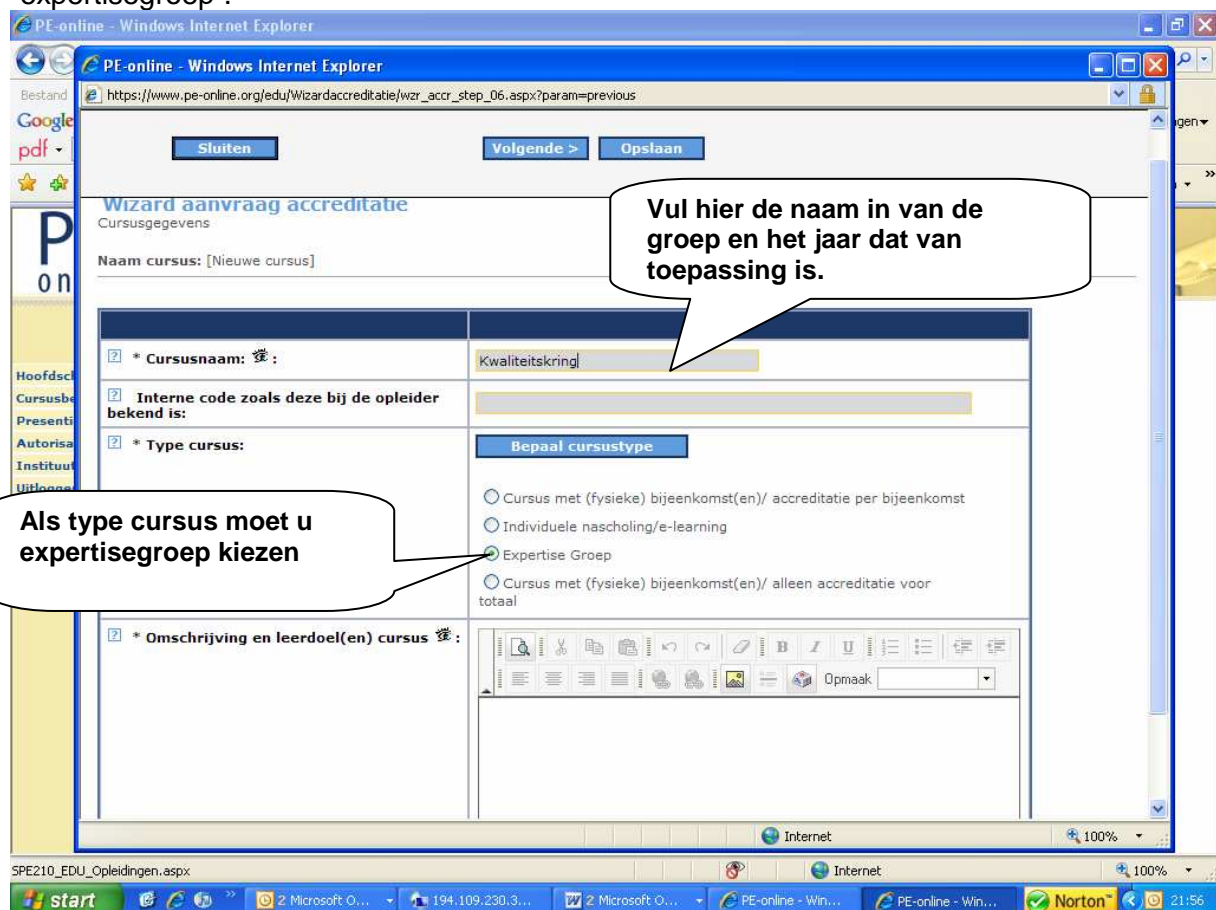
expertisegroep".

PE-online - Windows Internet Explorer

PE-online - Windows Internet Explorer

https://www.pe-online.org/edu/Wizardaccreditatie/wzr_accr_step_06.aspx?param=previous

Bestand

Google

pdf

Sluiten

Volgende >

Opslaan

Wizard aanvraag accreditatie

Cursusgegevens

Naam cursus: [Nieuwe cursus]

Vul hier de naam in van de groep en het jaar dat van toepassing is.

| | |
|---|---|
| * Cursusnaam: | Kwaliteitskring |
| Interne code zoals deze bij de opleider bekend is: | |
| * Type cursus: | Bepaal cursustype<br>Cursus met (fysieke) bijeenkomst(en)/ accreditatie per bijeenkomst<br>Individuele nascholing/e-learning<br>Expertise Groep<br>Cursus met (fysieke) bijeenkomst(en)/ alleen accreditatie voor totaal |
| * Omschrijving en leerdoel(en) cursus: | Opmaak |

Als type cursus moet u expertisegroep kiezen

Hoofdsc

Cursusbe

Presenti

Autorisa

Instituut

Uitlogge

Internet

100%

SPE210_EDU_Opleidingen.aspx

Internet

100%

start

2 Microsoft O...

194.109.230.3...

2 Microsoft O...

PE-online - Win...

PE-online - Win...

Norton

21:56